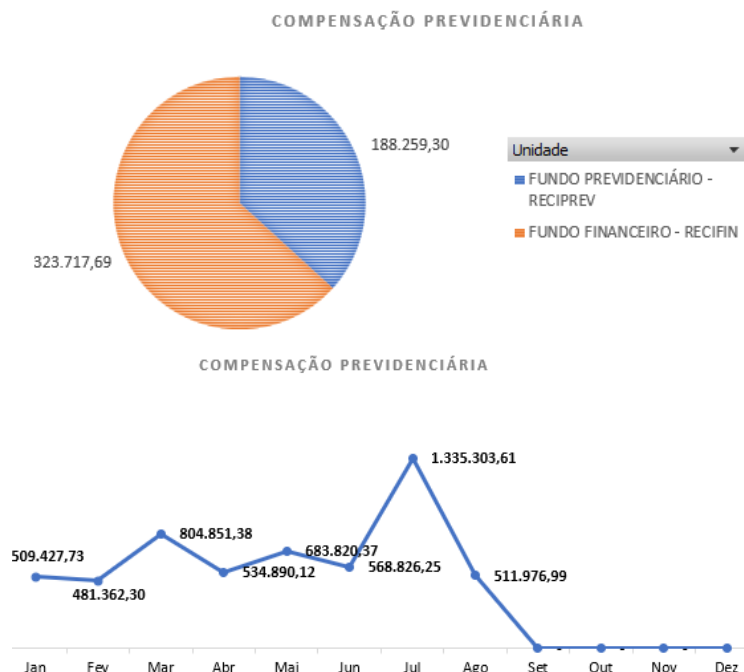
COMPENSAÇÃO PREVIDENCIÁRIA

188.259,30

323.717,69

Unidade

FUNDO PREVIDENCIÁRIO - RECIPREV

FUNDO FINANCEIRO - RECIFIN

COMPENSAÇÃO PREVIDENCIÁRIA

509.427,73
481.362,30
804.851,38
534.890,12
683.820,37
568.826,25
1.335.303,61
511.976,99

Jan Fev Mar Abr Mai Jun Jul Ago Set Out Nov Dez